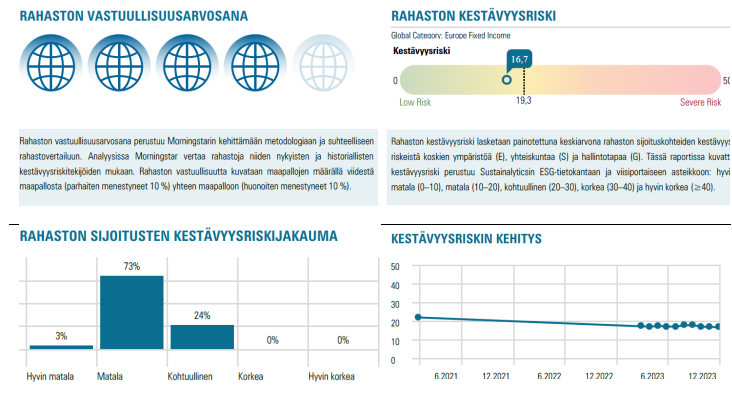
RAHASTON VASTUULLISUUSARVOSANA

Rahaston vastuullisuusarvosana perustuu Morningstarin kehittämään metodologiaan ja suhteelliseen rahastovertailuun. Analyysissa Morningstar vertaa rahastoja niiden nykyisten ja historiallisten kestävyysriskitekijöiden mukaan. Rahaston vastuullisuutta kuvataan maapallojen määrällä viidestä maapallosta (parhaiten menestyneet 10 %) yhteen maapalloon (huonoiten menestyneet 10 %).

RAHASTON KESTÄVYYSRISKI

Global Category: Europe Fixed Income

Kestävyysriski

16,7

0

50

19,3

Low Risk

Severe Risk

Rahaston kestävyysriski lasketaan painotettuna keskiarvona rahaston sijoituskohteiden kestävyys riskeistä koskien ympäristöä (E), yhteiskuntaa (S) ja hallintotapaa (G). Tässä raportissa kuvatt kestävyysriski perustuu Sustainalyticsin ESG-tietokantaan ja viisiportaiseen asteikkoon: hyvi matala (0–10), matala (10–20), kohtuullinen (20–30), korkea (30–40) ja hyvin korkea (≥40).

RAHASTON SIJOITUSTEN KESTÄVYYSRISKIJAKAUMA

| Hyvin matala | Matala | Kohtuullinen | Korkea | Hyvin korkea |
|---|---|---|---|---|
| 3% | 73% | 24% | 0% | 0% |

KESTÄVYYSRISKIN KEHITYS

50
40
30
20
10
0

6.2021
12.2021
6.2022
12.2022
6.2023
12.2023